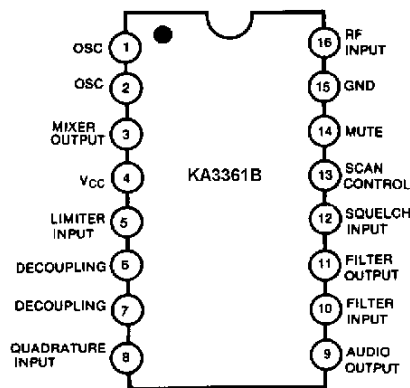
OSC 1
OSC 2
MIXER OUTPUT 3
$V_{CC}$ 4
LIMITER INPUT 5
DECOUPLING 6
DECOUPLING 7
QUADRATURE INPUT 8

KA3361B

16 RF INPUT
15 GND
14 MUTE
13 SCAN CONTROL
12 SQUELCH INPUT
11 FILTER OUTPUT
10 FILTER INPUT
9 AUDIO OUTPUT